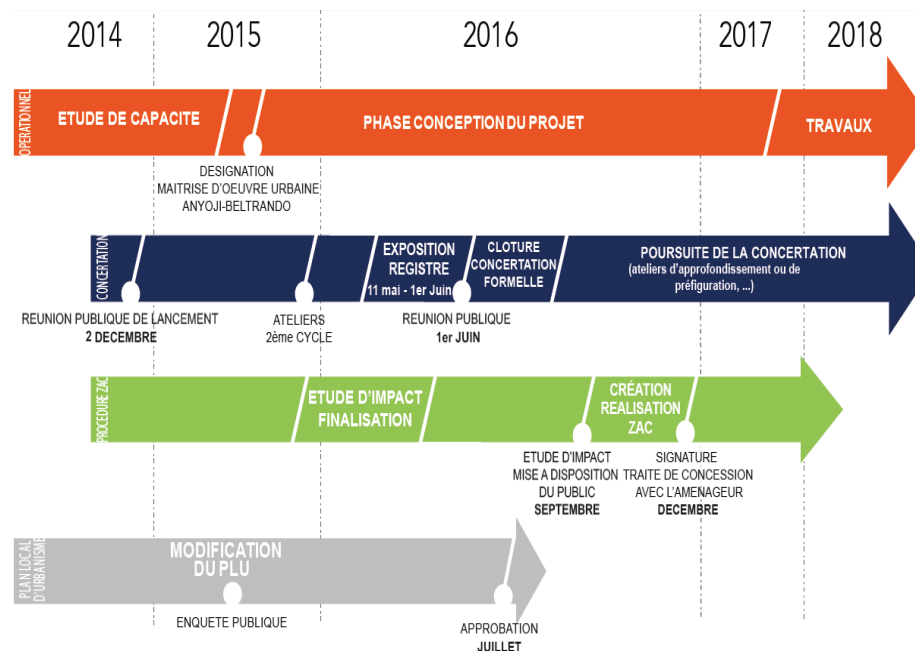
2014 2015 2016 2017 2018

OPERATIONNEL

ETUDE DE CAPACITE

PHASE CONCEPTION DU PROJET

TRAVAUX

DESIGNATION
MAITRISE D'OEUVRE URBAINE
ANYOJI-BELTRANDO

CONCERTATION

EXPOSITION
REGISTRE
11 mai - 1er Juin

CLOTURE
CONCERTATION
FORMELLE

POURSUITE DE LA CONCERTATION
(ateliers d'approfondissement ou de préfiguration, ...)

REUNION PUBLIQUE DE LANCEMENT
2 DECEMBRE

ATELIERS
2ème CYCLE

REUNION PUBLIQUE
1er JUIN

PROCEDURE ZAC

ETUDE D'IMPACT
FINALISATION

CRÉATION
REALISATION
ZAC

ETUDE D'IMPACT
MISE A DISPOSITION
DU PUBLIC
SEPTEMBRE

SIGNATURE
TRAITE DE CONCESSION
AVEC L'AMENAGEUR
DECEMBRE

PLAN LOCAL D'URBANISME

MODIFICATION
DU PLU

ENQUETE PUBLIQUE

APPROBATION
JUILLET